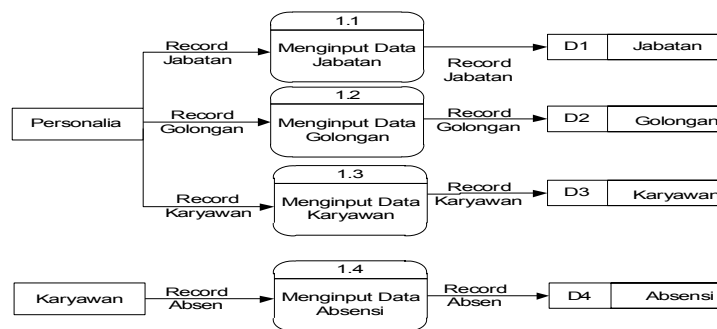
Personalia

Record Jabatan

1.1
Menginput Data Jabatan

Record Jabatan

D1 Jabatan

Record Golongan

1.2
Menginput Data Golongan

Record Golongan

D2 Golongan

Record Karyawan

1.3
Menginput Data Karyawan

Record Karyawan

D3 Karyawan

Karyawan

Record Absen

1.4
Menginput Data Absensi

Record Absen

D4 Absensi